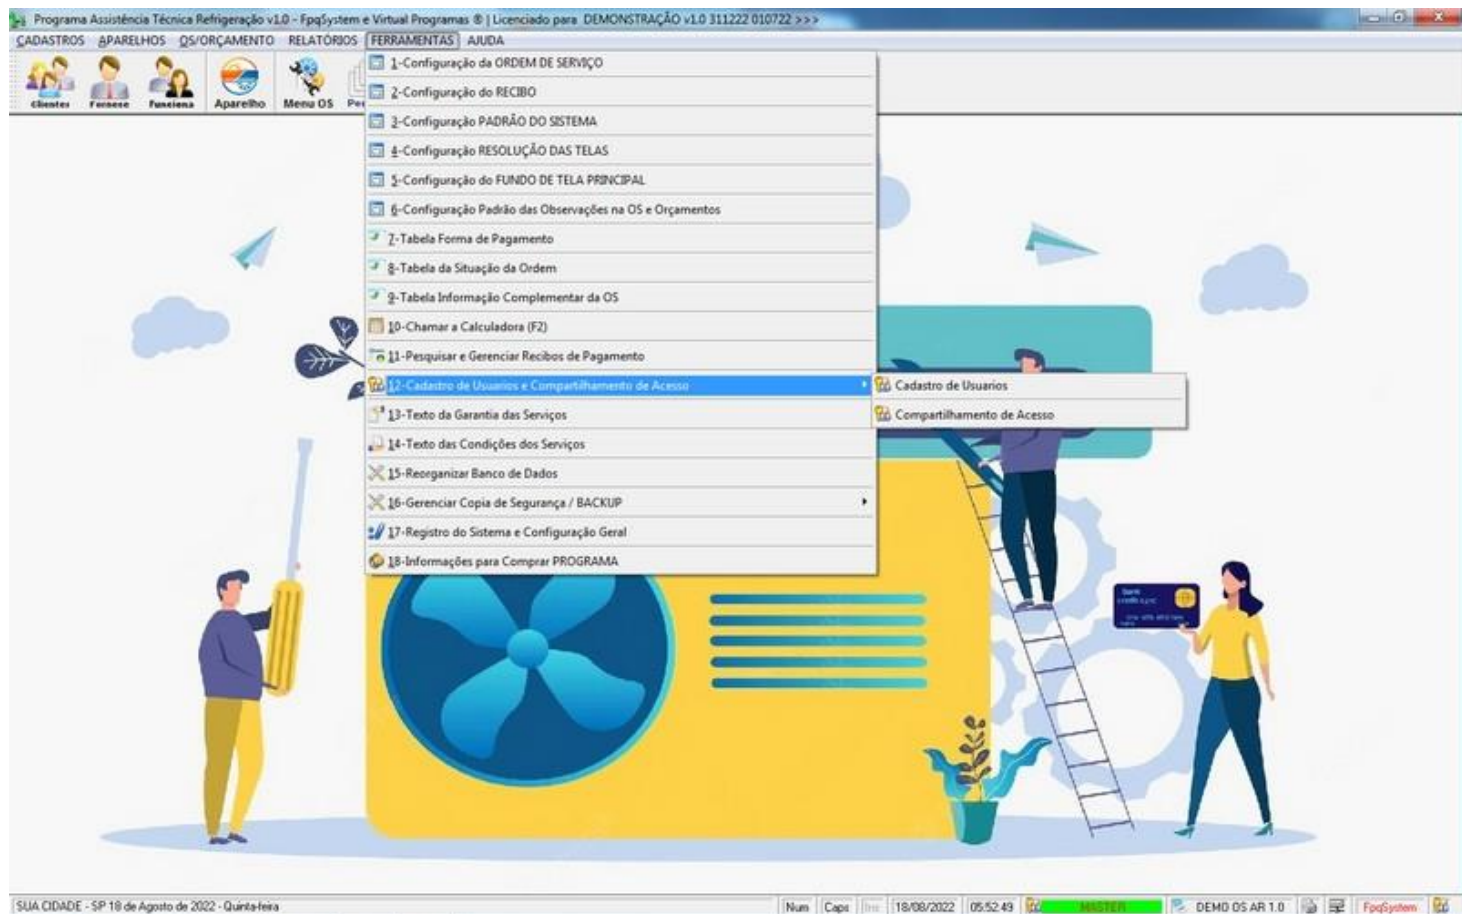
Programa Assistência Técnica Refrigeração v1.0 - FpqSystem e Virtual Programas ® | Licenciado para DEMONSTRAÇÃO v1.0 311222 010722 >>>

CADASTROS APARELHOS OS/ORÇAMENTO RELATÓRIOS FERRAMENTAS AJUDA

Clientes Fornece Funciona Aparelho Menu OS Pe

1-Configuração da ORDEM DE SERVIÇO
2-Configuração do RECIBO
3-Configuração PADRÃO DO SISTEMA
4-Configuração RESOLUÇÃO DAS TELAS
5-Configuração do FUNDO DE TELA PRINCIPAL
6-Configuração Padrão das Observações na OS e Orçamentos
7-Tabela Forma de Pagamento
8-Tabela da Situação da Ordem
9-Tabela Informação Complementar da OS
10-Chamar a Calculadora (F2)
11-Pesquisar e Gerenciar Recibos de Pagamento
12-Cadastro de Usuarios e Compartilhamento de Acesso
13-Texto da Garantia das Serviços
14-Texto das Condições dos Serviços
15-Reorganizar Banco de Dados
16-Gerenciar Copia de Segurança / BACKUP
17-Registro do Sistema e Configuração Geral
18-Informações para Comprar PROGRAMA

Cadastro de Usuarios
Compartilhamento de Acesso

SUA CIDADE - SP 18 de Agosto de 2022 - Quinta-feira

Num Caps Ins 18/08/2022 05:52:49 MASTER DEMO OS AR 1.0 FpqSystem